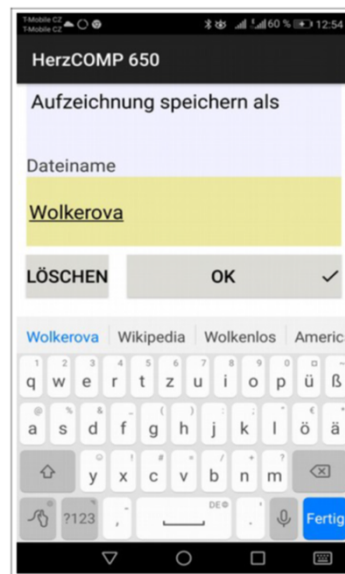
T-Mobile CZ
T-Mobile CZ
60 % 12:54

HerzCOMP 650

Aufzeichnung speichern als

Dateiname

Wolkerova

LÖSCHEN

OK

Wolkerova Wikipedia Wolkenlos Americ

1 2 3 4 5 6 7 8 9 0
q w e r t z u i o p ü ß

a s d f g h j k l ö ä

y x c v b n m

?123 , DE . Fertig